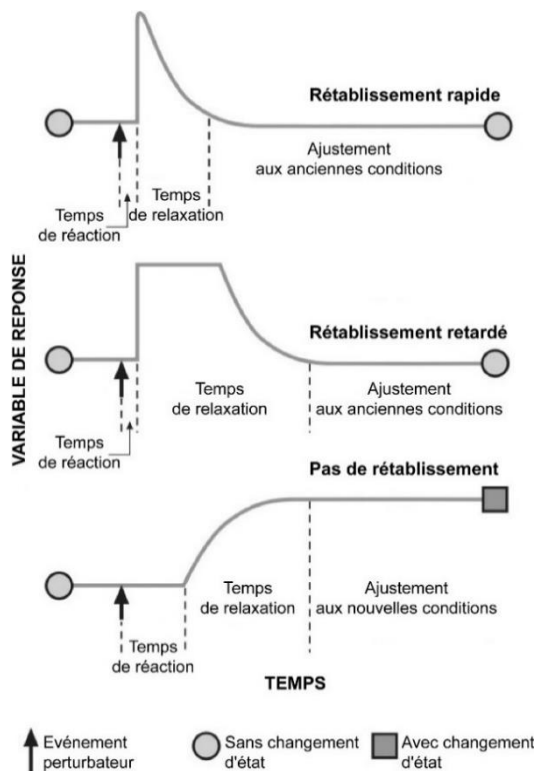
VARIABLE DE REPONSE

Rétablissement rapide

Ajustement aux anciennes conditions

Temps de réaction

Temps de relaxation

Rétablissement retardé

Temps de relaxation

Ajustement aux anciennes conditions

Temps de réaction

Pas de rétablissement

Temps de relaxation

Ajustement aux nouvelles conditions

Temps de réaction

TEMPS

Evénement perturbateur

Sans changement d'état

Avec changement d'état